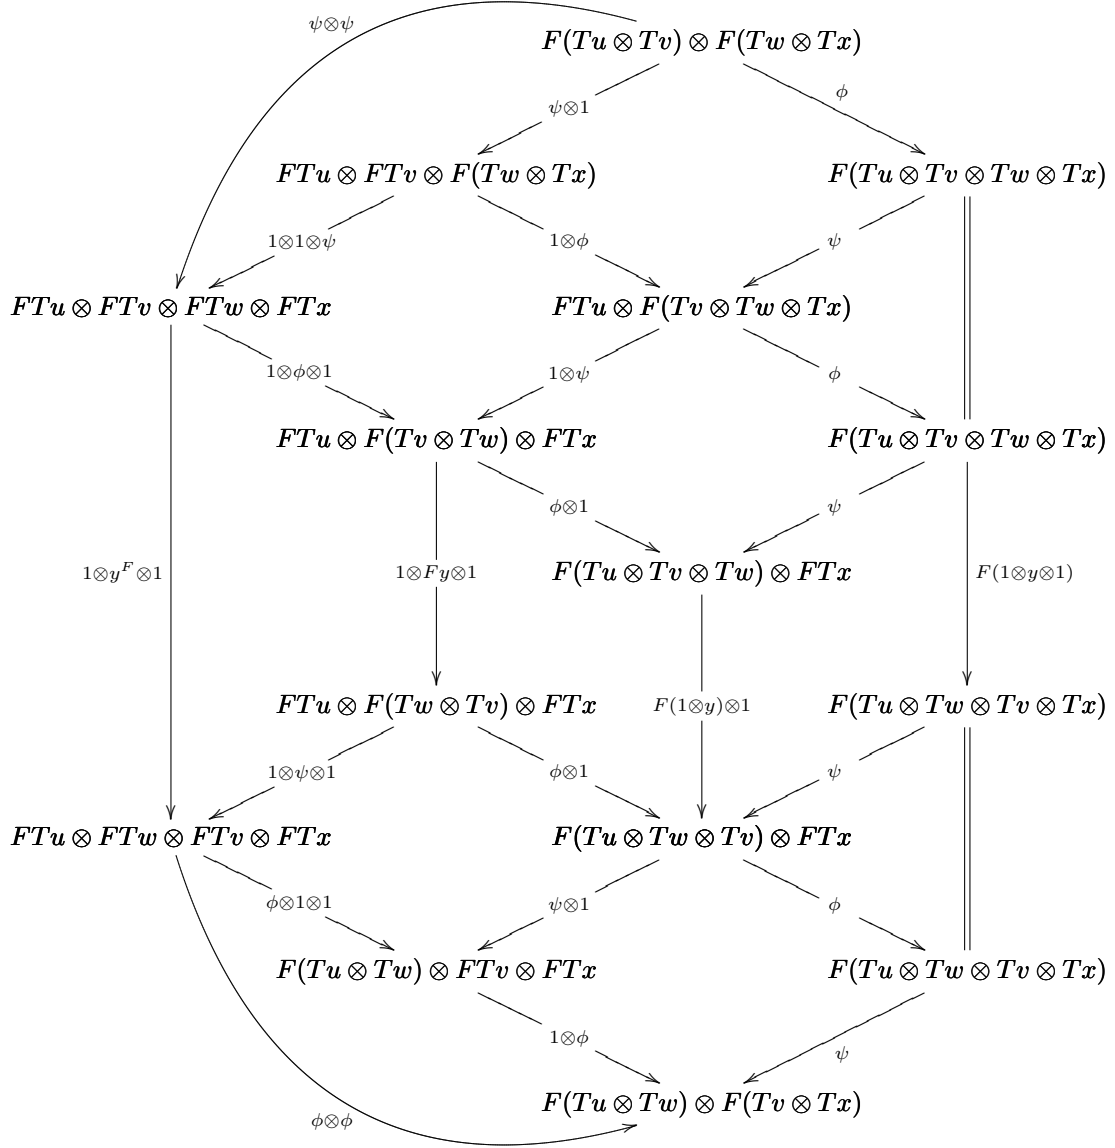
$\psi\otimes\psi$

$F(Tu\otimes Tv)\otimes F(Tw\otimes Tx)$

$\psi\otimes 1$

$\phi$

$FTu\otimes FTv\otimes F(Tw\otimes Tx)$

$F(Tu\otimes Tv\otimes Tw\otimes Tx)$

$1\otimes 1\otimes\psi$

$1\otimes\phi$

$\psi$

$FTu\otimes FTv\otimes FTw\otimes FTx$

$FTu\otimes F(Tv\otimes Tw\otimes Tx)$

$1\otimes\phi\otimes 1$

$1\otimes\psi$

$\phi$

$FTu\otimes F(Tv\otimes Tw)\otimes FTx$

$F(Tu\otimes Tv\otimes Tw\otimes Tx)$

$\phi\otimes 1$

$\psi$

$1\otimes y^F\otimes 1$

$1\otimes Fy\otimes 1$

$F(Tu\otimes Tv\otimes Tw)\otimes FTx$

$F(1\otimes y\otimes 1)$

$FTu\otimes F(Tw\otimes Tv)\otimes FTx$

$F(1\otimes y)\otimes 1$

$F(Tu\otimes Tw\otimes Tv\otimes Tx)$

$1\otimes\psi\otimes 1$

$\phi\otimes 1$

$\psi$

$FTu\otimes FTw\otimes FTv\otimes FTx$

$F(Tu\otimes Tw\otimes Tv)\otimes FTx$

$\phi\otimes 1\otimes 1$

$\psi\otimes 1$

$\phi$

$F(Tu\otimes Tw)\otimes FTv\otimes FTx$

$F(Tu\otimes Tw\otimes Tv\otimes Tx)$

$1\otimes\phi$

$\psi$

$F(Tu\otimes Tw)\otimes F(Tv\otimes Tx)$

$\phi\otimes\phi$